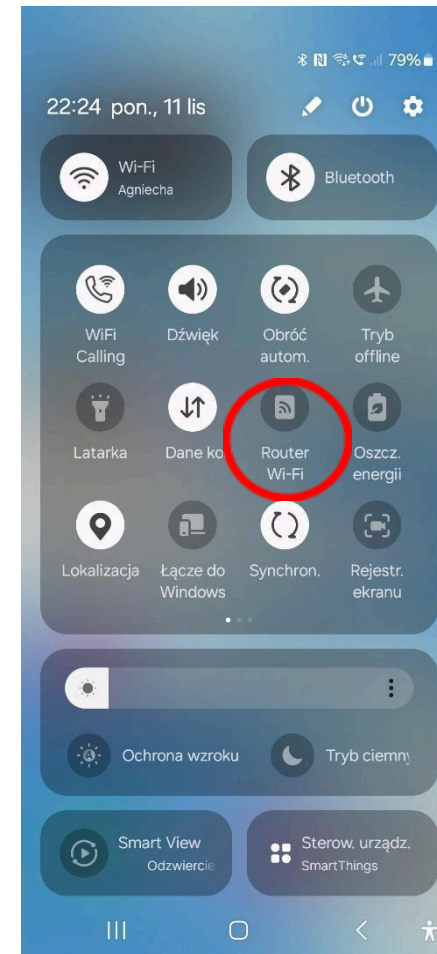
79%

22:24 pon., 11 lis

Wi-Fi
Agniecha

Bluetooth

WiFi Calling

Dźwięk

Obróć autom.

Tryb offline

Latarka

Dane ko

Router Wi-Fi

Oszcz. energii

Lokalizacja

Łącze do Windows

Synchron.

Rejestr. ekranu

Ochrona wzroku

Tryb ciemny

Smart View
Odzwiercie

Sterow. urządz.
SmartThings